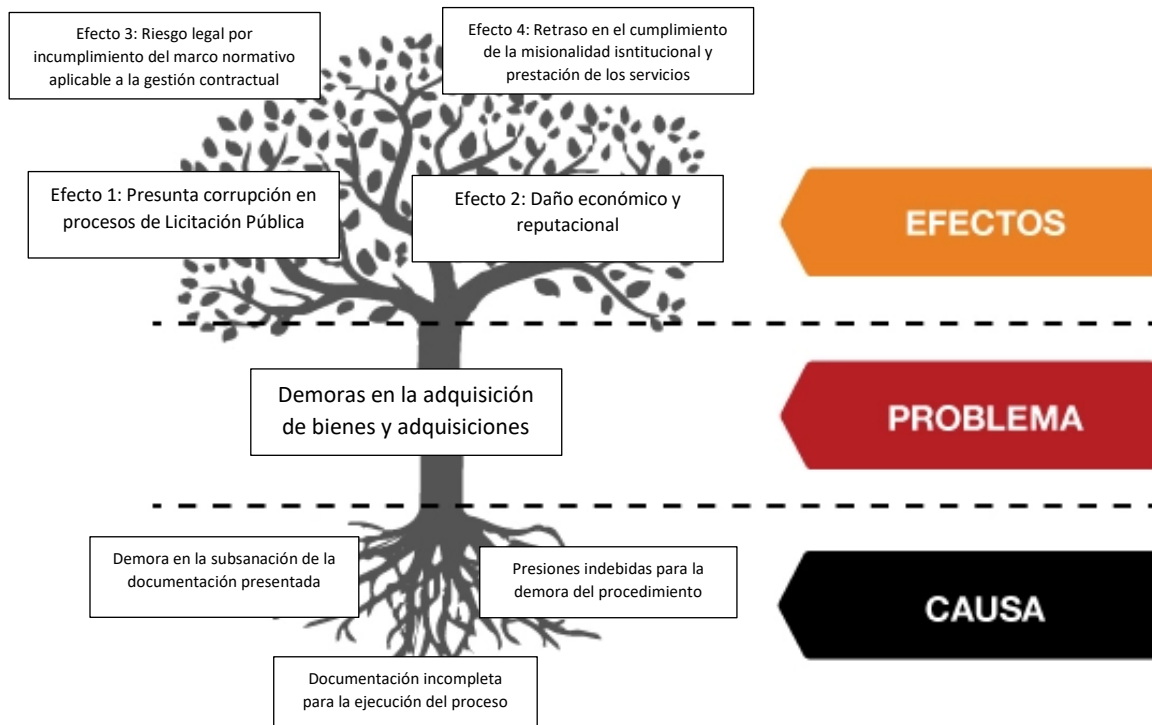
Efecto 3: Riesgo legal por incumplimiento del marco normativo aplicable a la gestión contractual

Efecto 4: Retraso en el cumplimiento de la misionalidad isntitucional y prestación de los servicios

Efecto 1: Presunta corrupción en procesos de Licitación Pública

Efecto 2: Daño económico y reputacional

EFECTOS

Demoras en la adquisición de bienes y adquisiciones

PROBLEMA

Demora en la subsanación de la documentación presentada

Presiones indebidas para la demora del procedimiento

CAUSA

Documentación incompleta para la ejecución del proceso